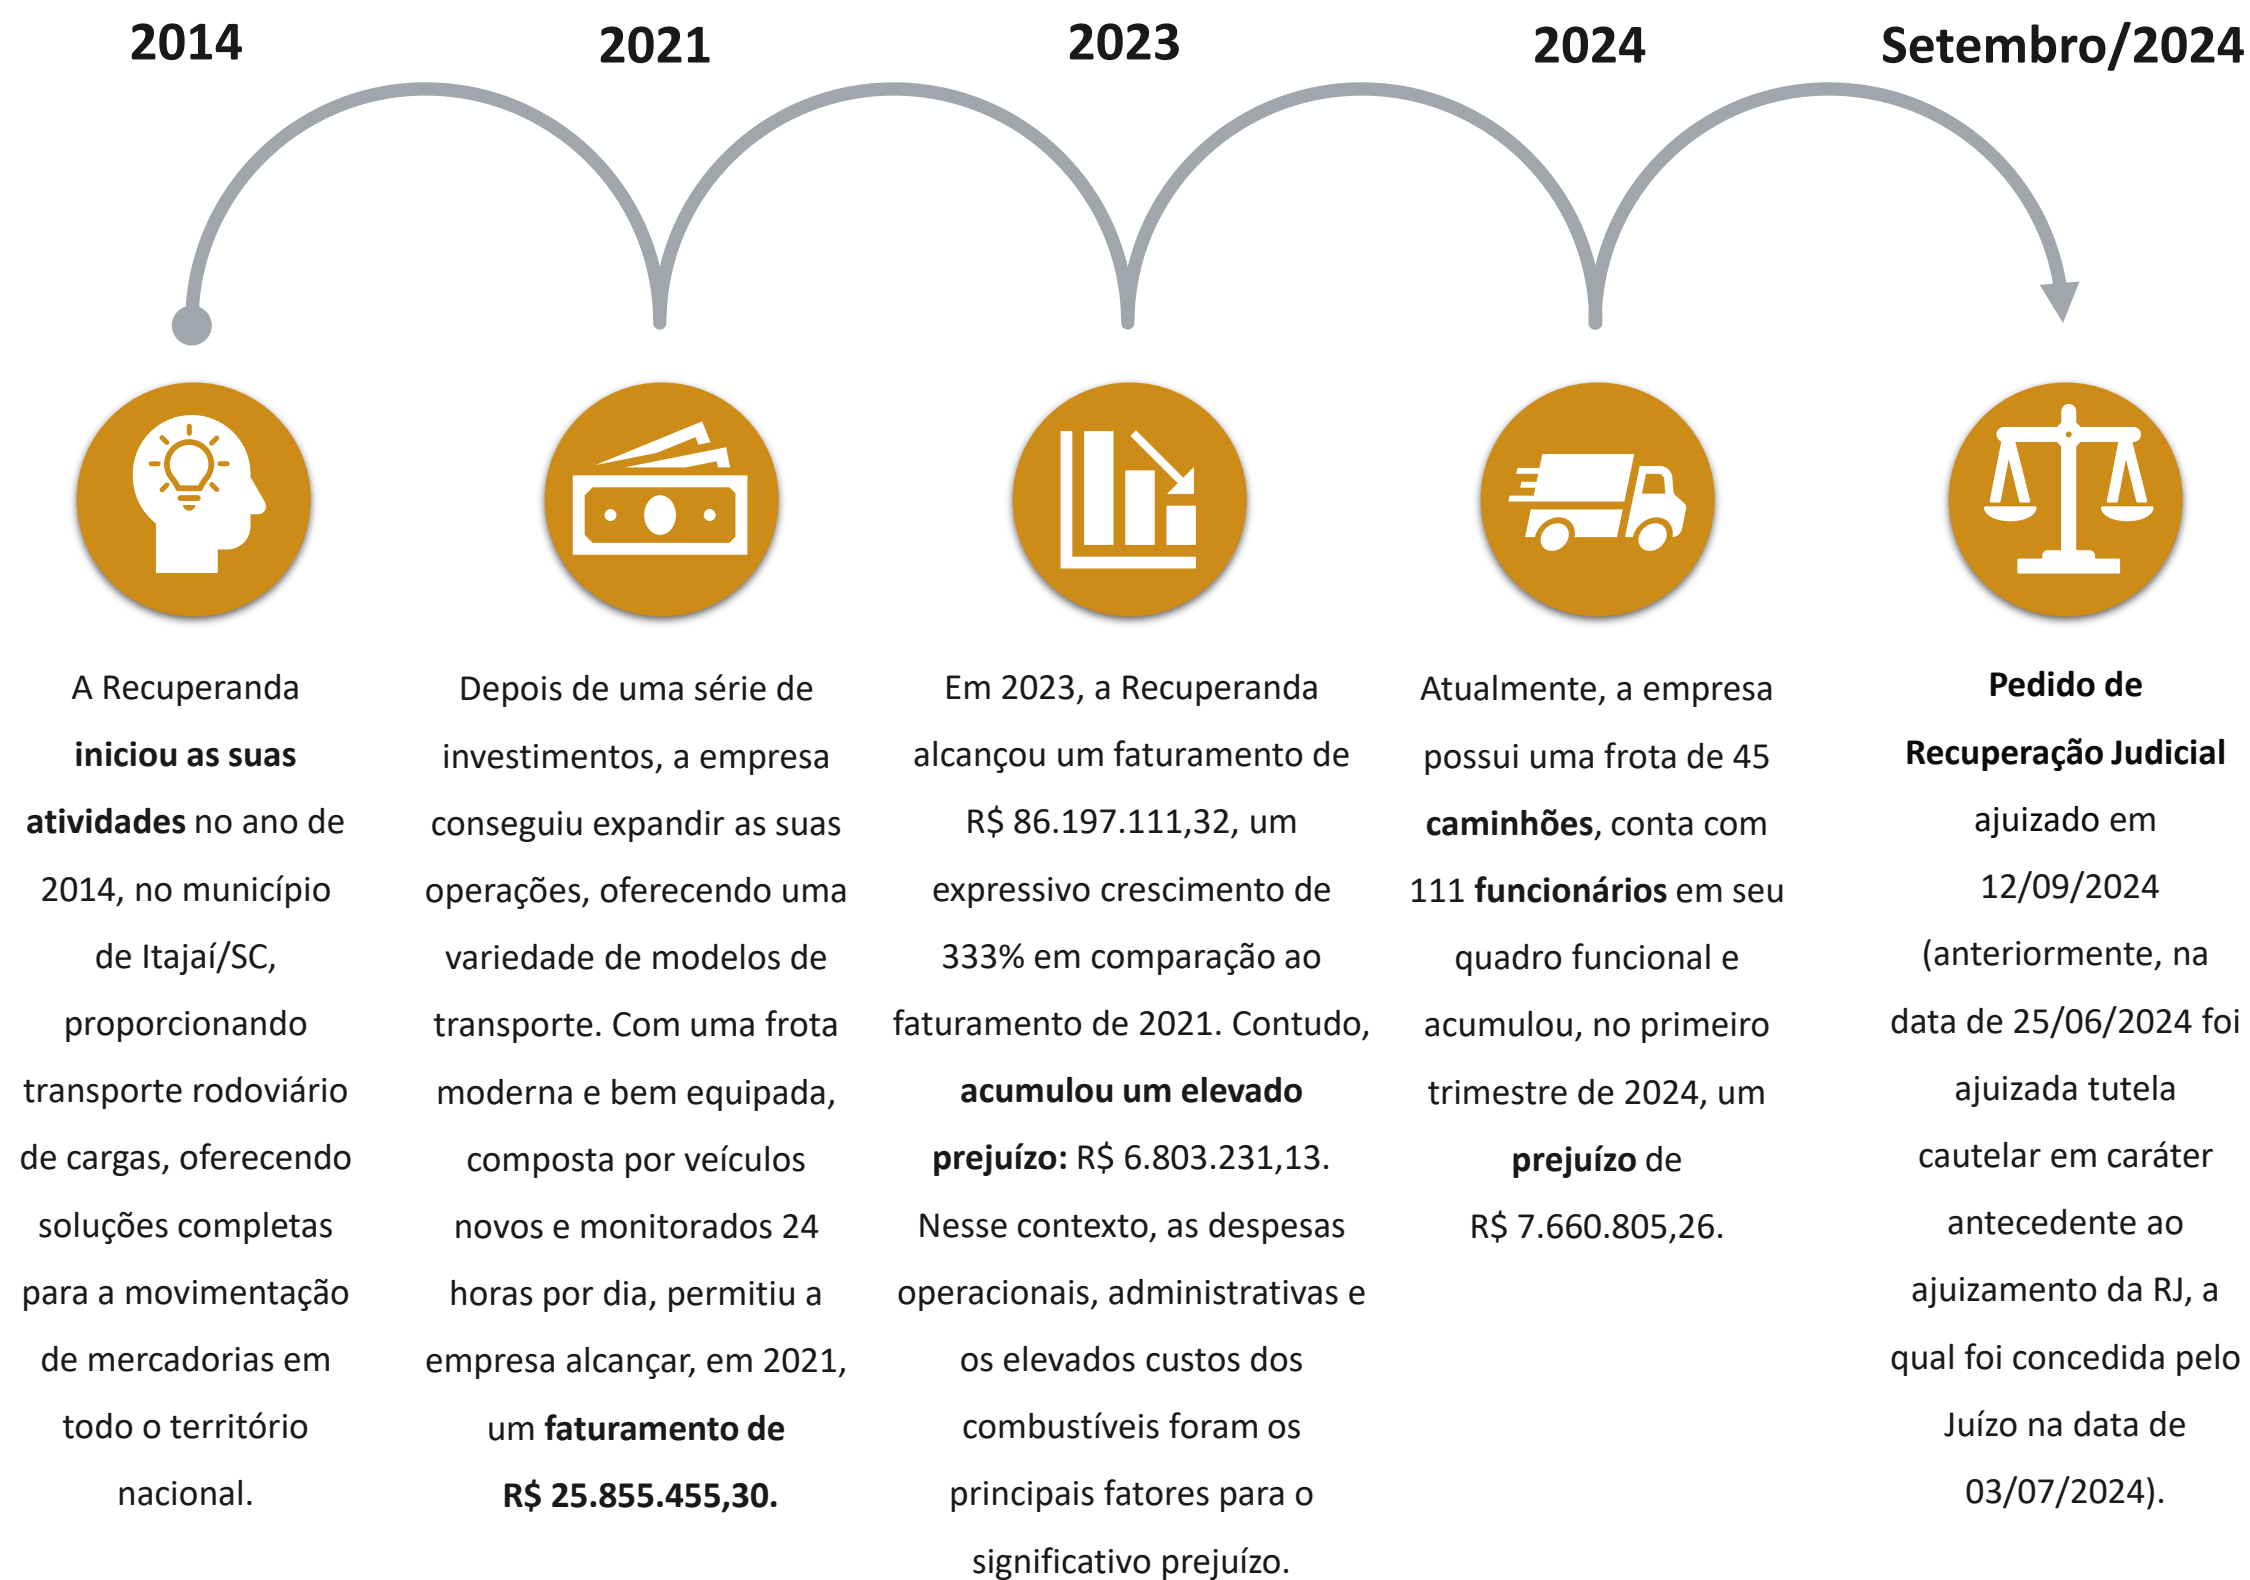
2014

A Recuperanda **iniciou as suas atividades** no ano de 2014, no município de Itajaí/SC, proporcionando transporte rodoviário de cargas, oferecendo soluções completas para a movimentação de mercadorias em todo o território nacional.

2021

Depois de uma série de investimentos, a empresa conseguiu expandir as suas operações, oferecendo uma variedade de modelos de transporte. Com uma frota moderna e bem equipada, composta por veículos novos e monitorados 24 horas por dia, permitiu a empresa alcançar, em 2021, um **faturamento de R$ 25.855.455,30.**

2023

Em 2023, a Recuperanda alcançou um faturamento de R$ 86.197.111,32, um expressivo crescimento de 333% em comparação ao faturamento de 2021. Contudo, **acumulou um elevado prejuízo:** R$ 6.803.231,13. Nesse contexto, as despesas operacionais, administrativas e os elevados custos dos combustíveis foram os principais fatores para o significativo prejuízo.

2024

Atualmente, a empresa possui uma frota de 45 **caminhões**, conta com 111 **funcionários** em seu quadro funcional e acumulou, no primeiro trimestre de 2024, um **prejuízo** de R$ 7.660.805,26.

Setembro/2024

**Pedido de Recuperação Judicial** ajuizado em 12/09/2024 (anteriormente, na data de 25/06/2024 foi ajuizada tutela cautelar em caráter antecedente ao ajuizamento da RJ, a qual foi concedida pelo Juízo na data de 03/07/2024).